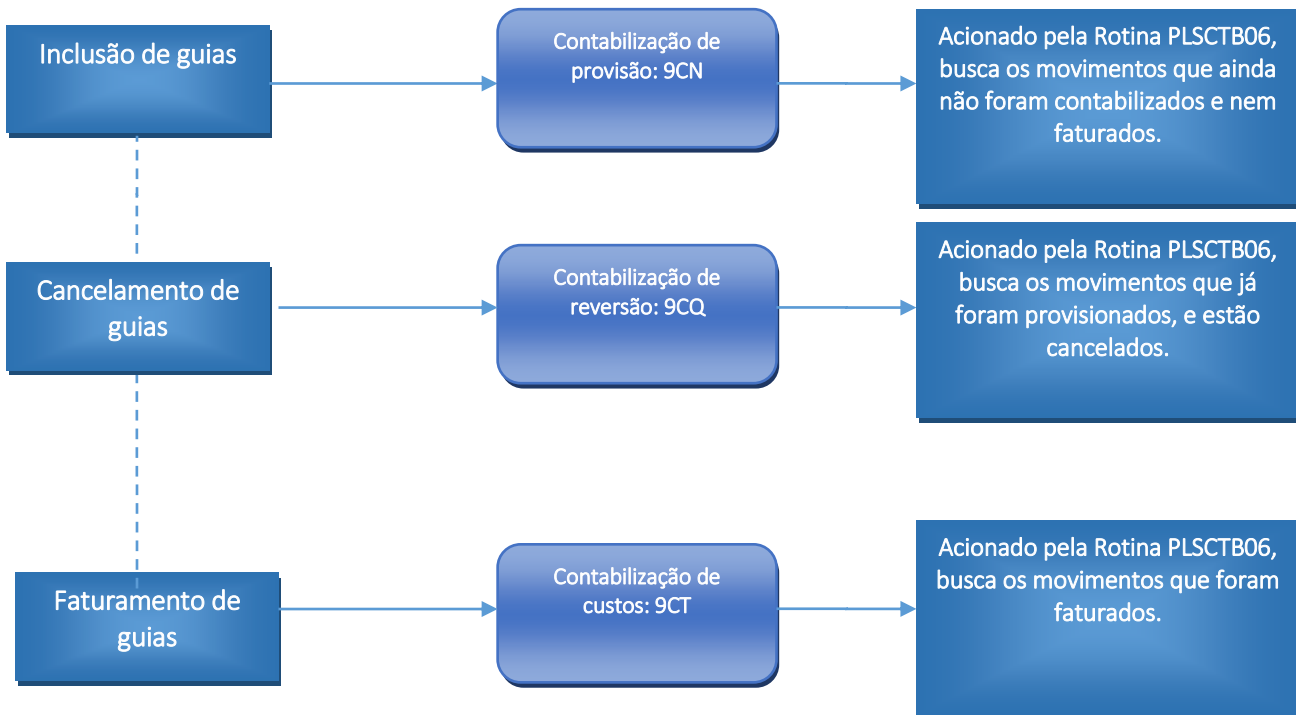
Inclusão de guias

Contabilização de provisão: 9CN

Acionado pela Rotina PLSCTB06, busca os movimentos que ainda não foram contabilizados e nem faturados.

Cancelamento de guias

Contabilização de reversão: 9CQ

Acionado pela Rotina PLSCTB06, busca os movimentos que já foram provisionados, e estão cancelados.

Faturamento de guias

Contabilização de custos: 9CT

Acionado pela Rotina PLSCTB06, busca os movimentos que foram faturados.